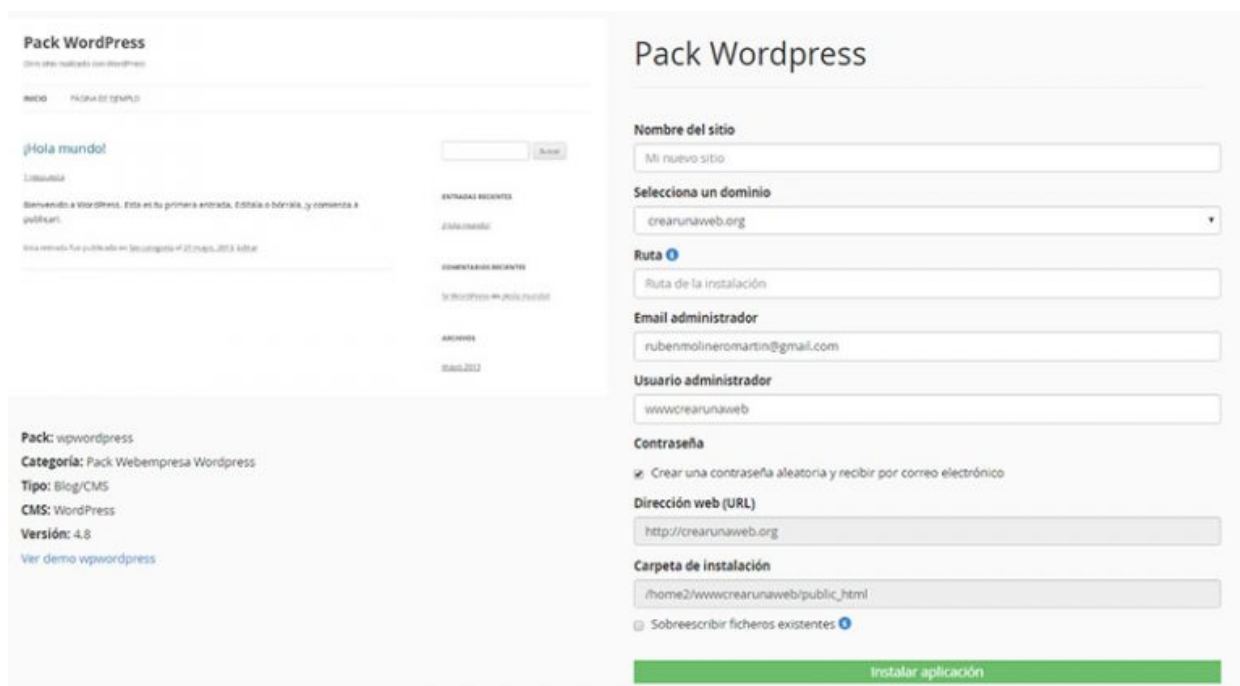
Pack WordPress

Otro sitio realizado con WordPress

INICIO PÁGINA DE EJEMPLO

¡Hola mundo!

1 respuesta

Bienvenido a WordPress. Esta es tu primera entrada. Edítala o bórrala, ¡y comienza a publicar!.

Esta entrada fue publicada en Sin categoría el 20 mayo, 2013. Editar

Buscar

ENTRADAS RECIENTES

¡Hola mundo!

COMENTARIOS RECIENTES

Sr WordPress en ¡Hola mundo!

ARCHIVOS

mayo 2013

Pack: wpwordpress
Categoría: Pack Webempresa Wordpress
Tipo: Blog/CMS
CMS: WordPress
Versión: 4.8
Ver demo wpwordpress

Pack Wordpress

Nombre del sitio
Mi nuevo sitio

Selecciona un dominio
crearunaweb.org

Ruta
Ruta de la instalación

Email administrador
rubenmolineromartin@gmail.com

Usuario administrador
wwwcrearunaweb

Contraseña
Crear una contraseña aleatoria y recibir por correo electrónico

Dirección web (URL)
http://crearunaweb.org

Carpeta de instalación
/home2/wwwcrearunaweb/public_html

Sobreescribir ficheros existentes

Instalar aplicación